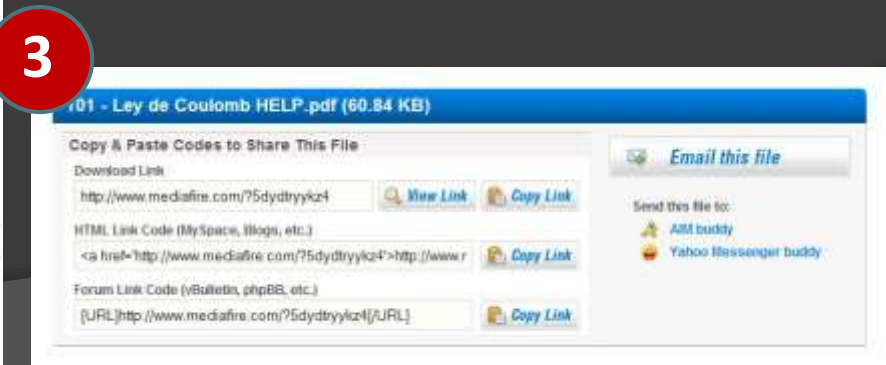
3

101 - Ley de Coulomb HELP.pdf (60.84 KB)

Copy & Paste Codes to Share This File

Download Link

http://www.mediafire.com/?5dydtryykz4

View Link

Copy Link

HTML Link Code (MySpace, Blogs, etc.)

<a href="http://www.mediafire.com/?5dydtryykz4">http://www.r

Copy Link

Forum Link Code (vBulletin, phpBB, etc.)

[URL]http://www.mediafire.com/?5dydtryykz4[/URL]

Copy Link

Email this file

Send this file to:

AIM buddy

Yahoo Messenger buddy